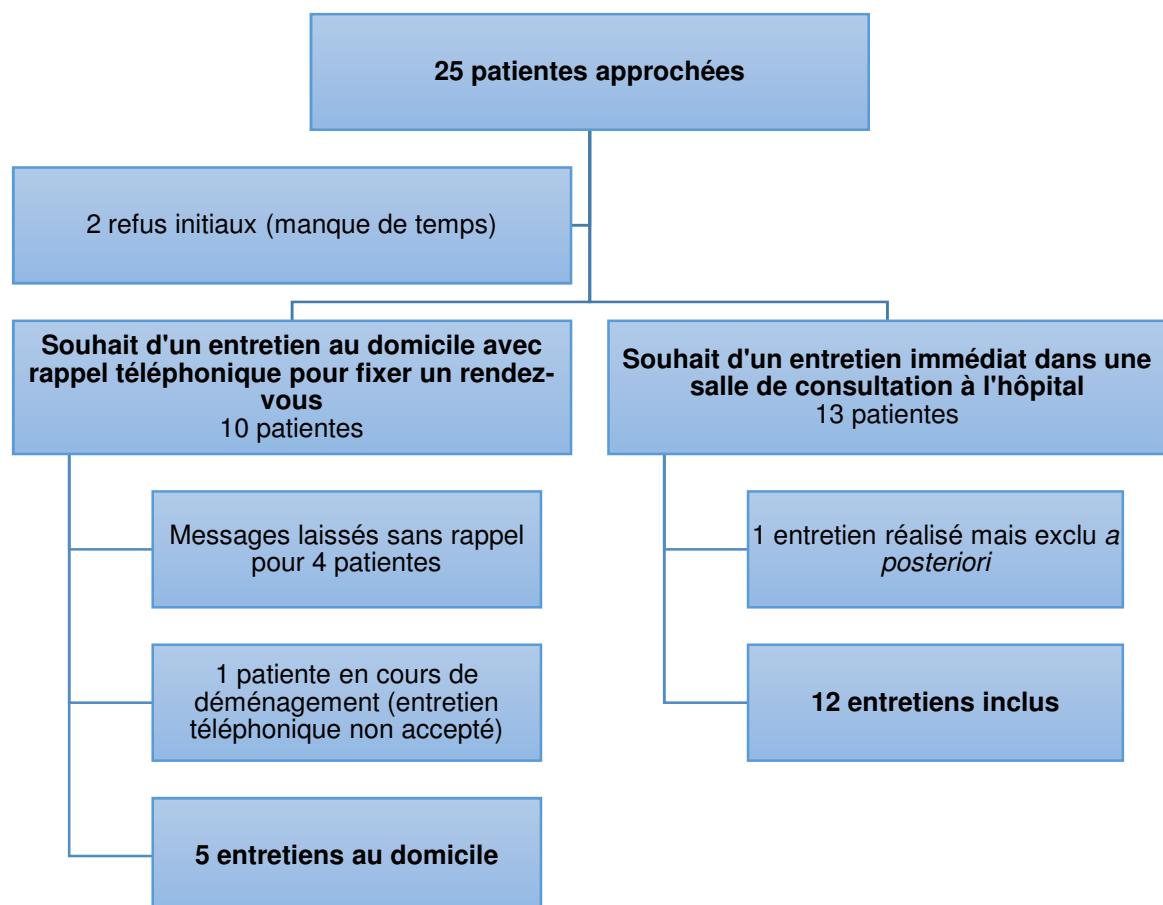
25 patientes approchées

2 refus initiaux (manque de temps)

Souhait d'un entretien au domicile avec rappel téléphonique pour fixer un rendez-vous
10 patientes

Souhait d'un entretien immédiat dans une salle de consultation à l'hôpital
13 patientes

Messages laissés sans rappel pour 4 patientes

1 patiente en cours de déménagement (entretien téléphonique non accepté)

5 entretiens au domicile

1 entretien réalisé mais exclu *a posteriori*

12 entretiens inclus